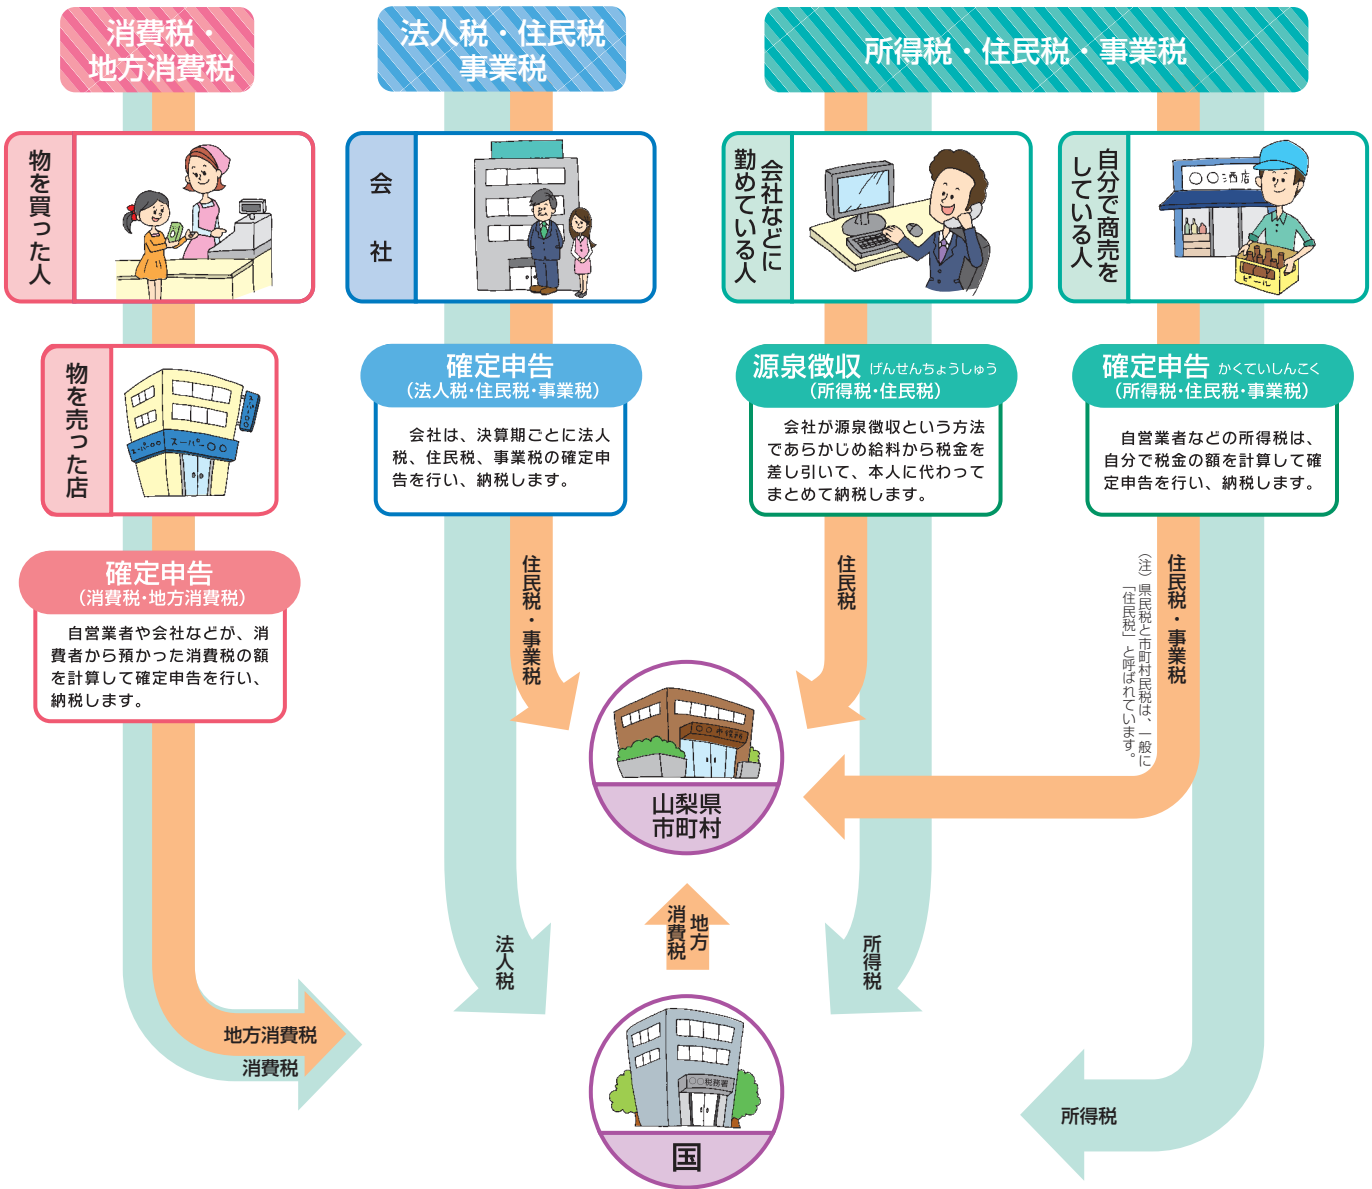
消費税・地方消費税

法人税・住民税
事業税

所得税・住民税・事業税

物を買った人

会社

会社などに勤めている人

自分で商売をしている人

物を売った店

スーパー〇〇

確定申告
（法人税･住民税･事業税）

会社は、決算期ごとに法人税、住民税、事業税の確定申告を行い、納税します。

源泉徴収 げんせんちょうしゅう
（所得税･住民税）

会社が源泉徴収という方法であらかじめ給料から税金を差し引いて、本人に代わってまとめて納税します。

〇〇酒店

確定申告 かくていしんこく
（所得税･住民税･事業税）

自営業者などの所得税は、自分で税金の額を計算して確定申告を行い、納税します。

確定申告
（消費税･地方消費税）

自営業者や会社などが、消費者から預かった消費税の額を計算して確定申告を行い、納税します。

住民税・事業税

住民税

住民税・事業税

（注）県民税と市町村民税は、一般に「住民税」と呼ばれています。

〇〇市役所

山梨県
市町村

地方消費税

法人税

所得税

地方消費税

消費税

〇〇税務署

国

所得税